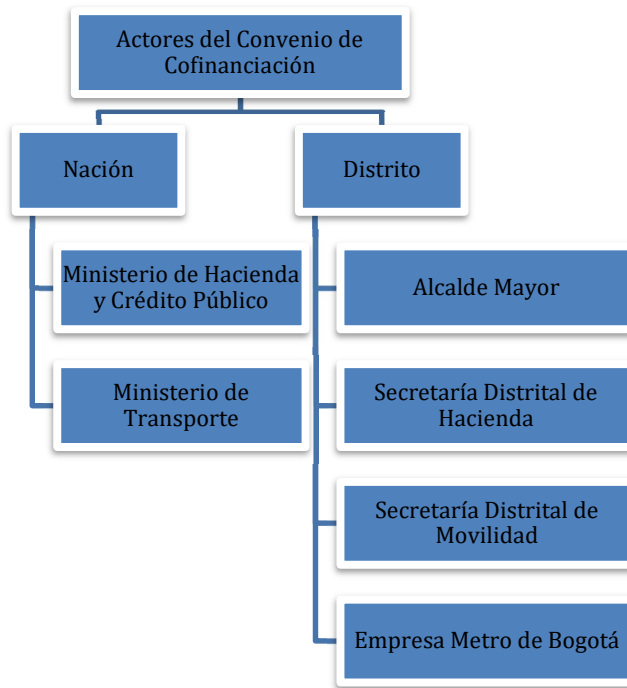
Actores del Convenio de Cofinanciación

Nación

Distrito

Ministerio de Hacienda y Crédito Público

Ministerio de Transporte

Alcalde Mayor

Secretaría Distrital de Hacienda

Secretaría Distrital de Movilidad

Empresa Metro de Bogotá